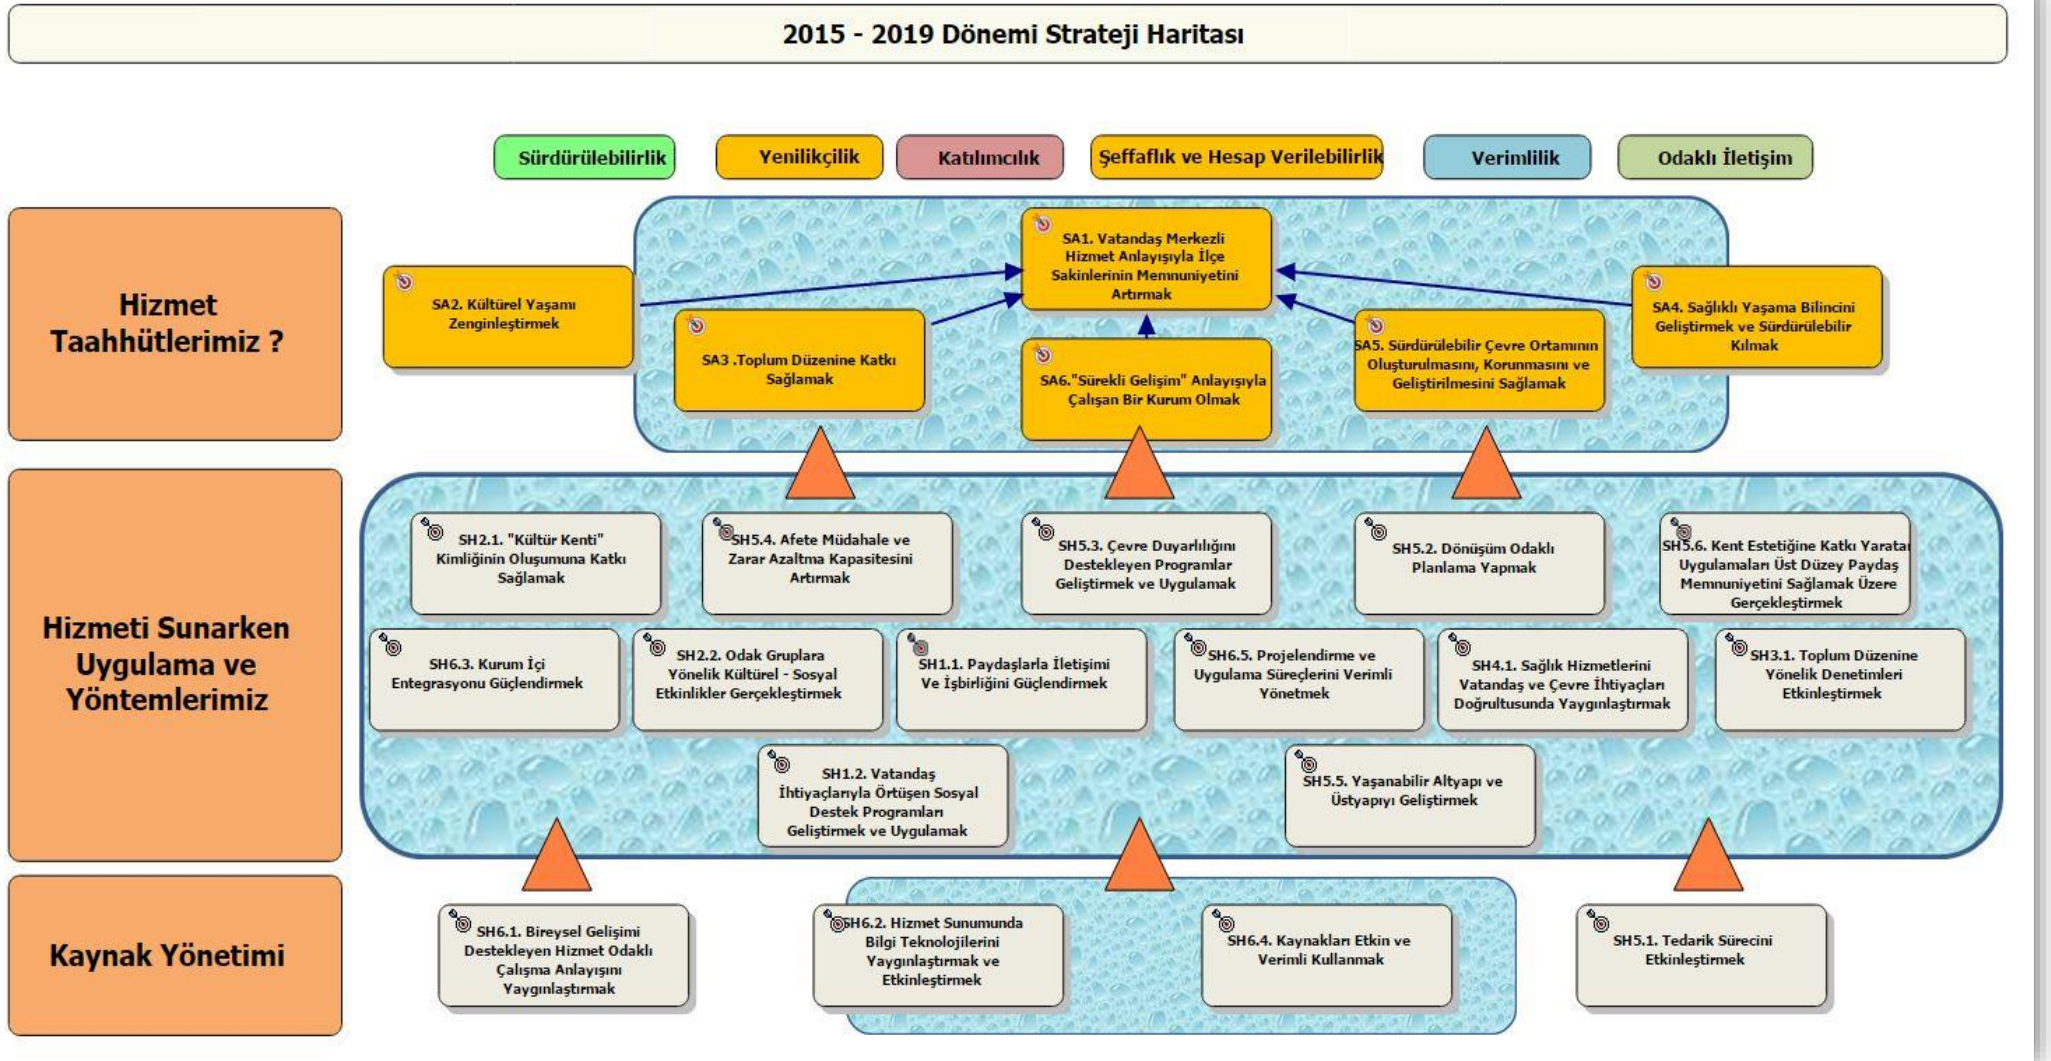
2015 - 2019 Dönemi Strateji Haritası

Sürdürülebilirlik

Yenilikçilik

Katılımcılık

Şeffaflık ve Hesap Verilebilirlik

Verimlilik

Odaklı İletişim

Hizmet Taahhütlerimiz ?

SA1. Vatandaş Merkezli Hizmet Anlayışıyla İlçe Sakinlerinin Memnuniyetini Artırmak

SA2. Kültürel Yaşamı Zenginleştirmek

SA3 .Toplum Düzenine Katkı Sağlamak

SA6."Sürekli Gelişim" Anlayışıyla Çalışan Bir Kurum Olmak

SA5. Sürdürülebilir Çevre Ortamının Oluşturulmasını, Korunmasını ve Geliştirilmesini Sağlamak

SA4. Sağlıklı Yaşama Bilincini Geliştirmek ve Sürdürülebilir Kılmak

Hizmeti Sunarken Uygulama ve Yöntemlerimiz

SH2.1. "Kültür Kenti" Kimliğinin Oluşumuna Katkı Sağlamak

SH5.4. Afete Müdahale ve Zarar Azaltma Kapasitesini Artırmak

SH5.3. Çevre Duyarlılığını Destekleyen Programlar Geliştirmek ve Uygulamak

SH5.2. Dönüşüm Odaklı Planlama Yapmak

SH5.6. Kent Estetiğine Katkı Yaratan Uygulamaları Üst Düzey Paydaş Memnuniyetini Sağlamak Üzere Gerçekleştirmek

SH6.3. Kurum İçi Entegrasyonu Güçlendirmek

SH2.2. Odak Gruplara Yönelik Kültürel - Sosyal Etkinlikler Gerçekleştirmek

SH1.1. Paydaşlarla İletişimi Ve İşbirliğini Güçlendirmek

SH6.5. Projelendirme ve Uygulama Süreçlerini Verimli Yönetmek

SH4.1. Sağlık Hizmetlerini Vatandaş ve Çevre İhtiyaçları Doğrultusunda Yaygınlaştırmak

SH3.1. Toplum Düzenine Yönelik Denetimleri Etkinleştirmek

SH1.2. Vatandaş İhtiyaçlarıyla Örtüşen Sosyal Destek Programları Geliştirmek ve Uygulamak

SH5.5. Yaşanabilir Altyapı ve Üstyapıyı Geliştirmek

Kaynak Yönetimi

SH6.1. Bireysel Gelişimi Destekleyen Hizmet Odaklı Çalışma Anlayışını Yaygınlaştırmak

SH6.2. Hizmet Sunumunda Bilgi Teknolojilerini Yaygınlaştırmak ve Etkinleştirmek

SH6.4. Kaynakları Etkin ve Verimli Kullanmak

SH5.1. Tedarik Sürecini Etkinleştirmek